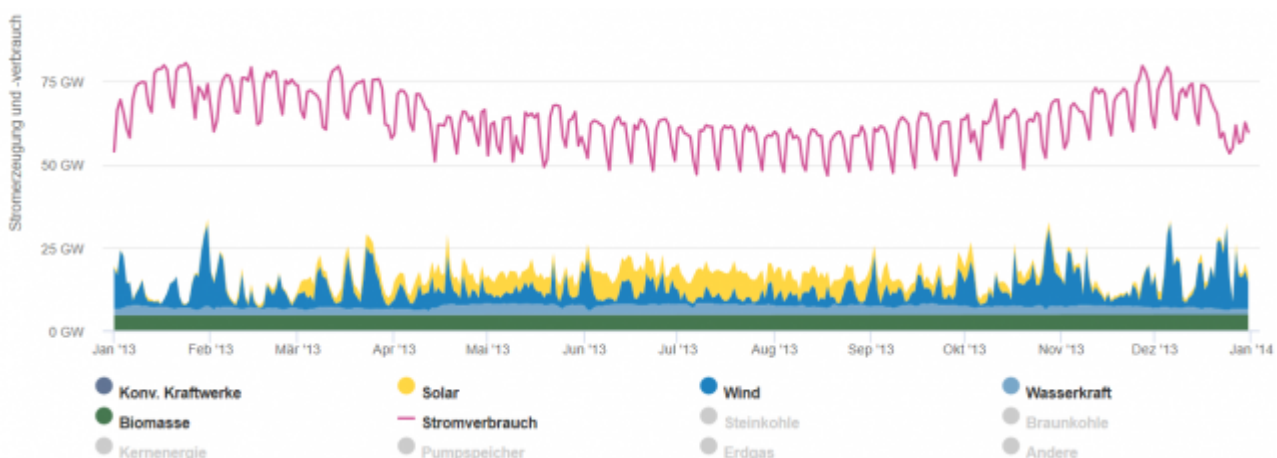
Stromerzeugung und -verbrauch

75 GW
50 GW
25 GW
0 GW

Jan '13 Feb '13 Mär '13 Apr '13 Mai '13 Jun '13 Jul '13 Aug '13 Sep '13 Okt '13 Nov '13 Dez '13 Jan '14

Konv. Kraftwerke
Solar
Wind
Wasserkraft
Biomasse
Stromverbrauch
Steinkohle
Braunkohle
Kernenergie
Pumpspeicher
Erdgas
Andere